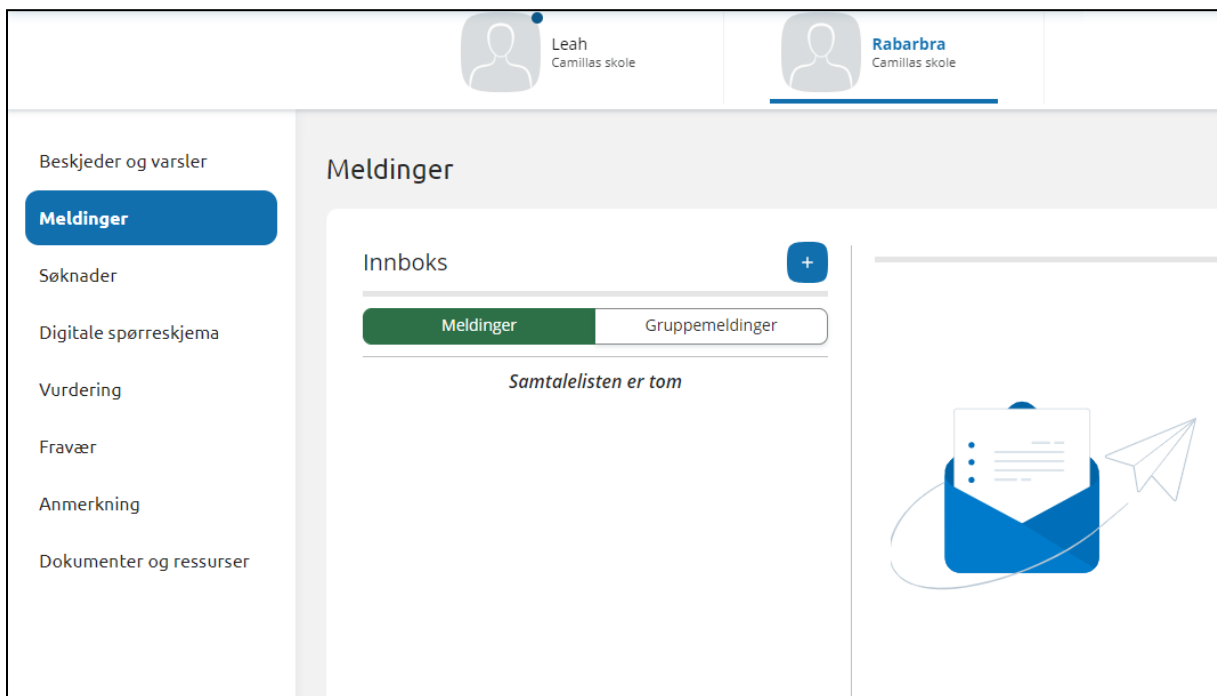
Leah
Camillas skole

Rabarbra
Camillas skole

Beskjeder og varsler
Meldinger
Søknader
Digitale spørreskjema
Vurdering
Fravær
Anmerkning
Dokumenter og ressurser

Meldinger

Innboks
+

Meldinger | Gruppemeldinger

Samtalelisten er tom